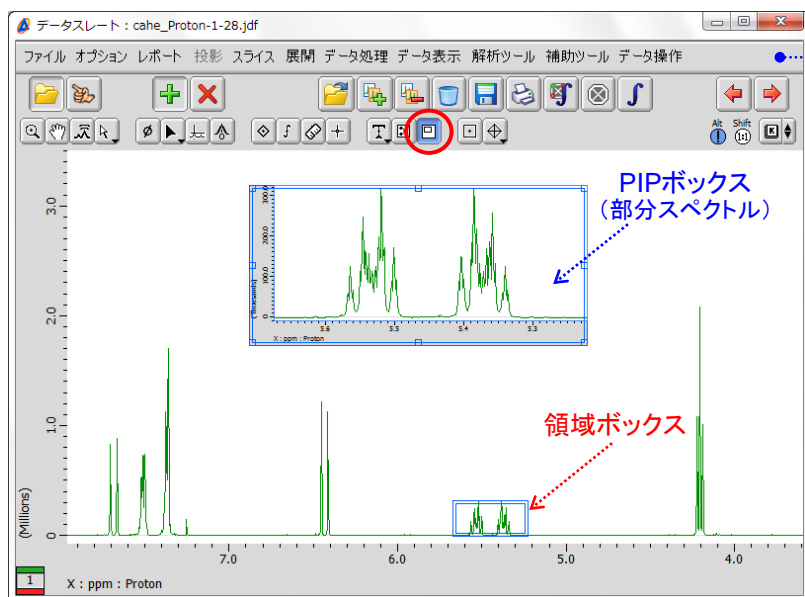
データスレート：cahe_Proton-1-28.jdf

ファイル オプション レポート 投影 スライス 展開 データ処理 データ表示 解析ツール 補助ツール データ操作

Alt Shift

PIPボックス
（部分スペクトル）

3.0
2.0
1.0
0
(Millions)

300.0
200.0
100.0
0
3.6
3.5
3.4
3.3
X : ppm : Proton

領域ボックス

7.0
6.0
5.0
4.0

1
X : ppm : Proton